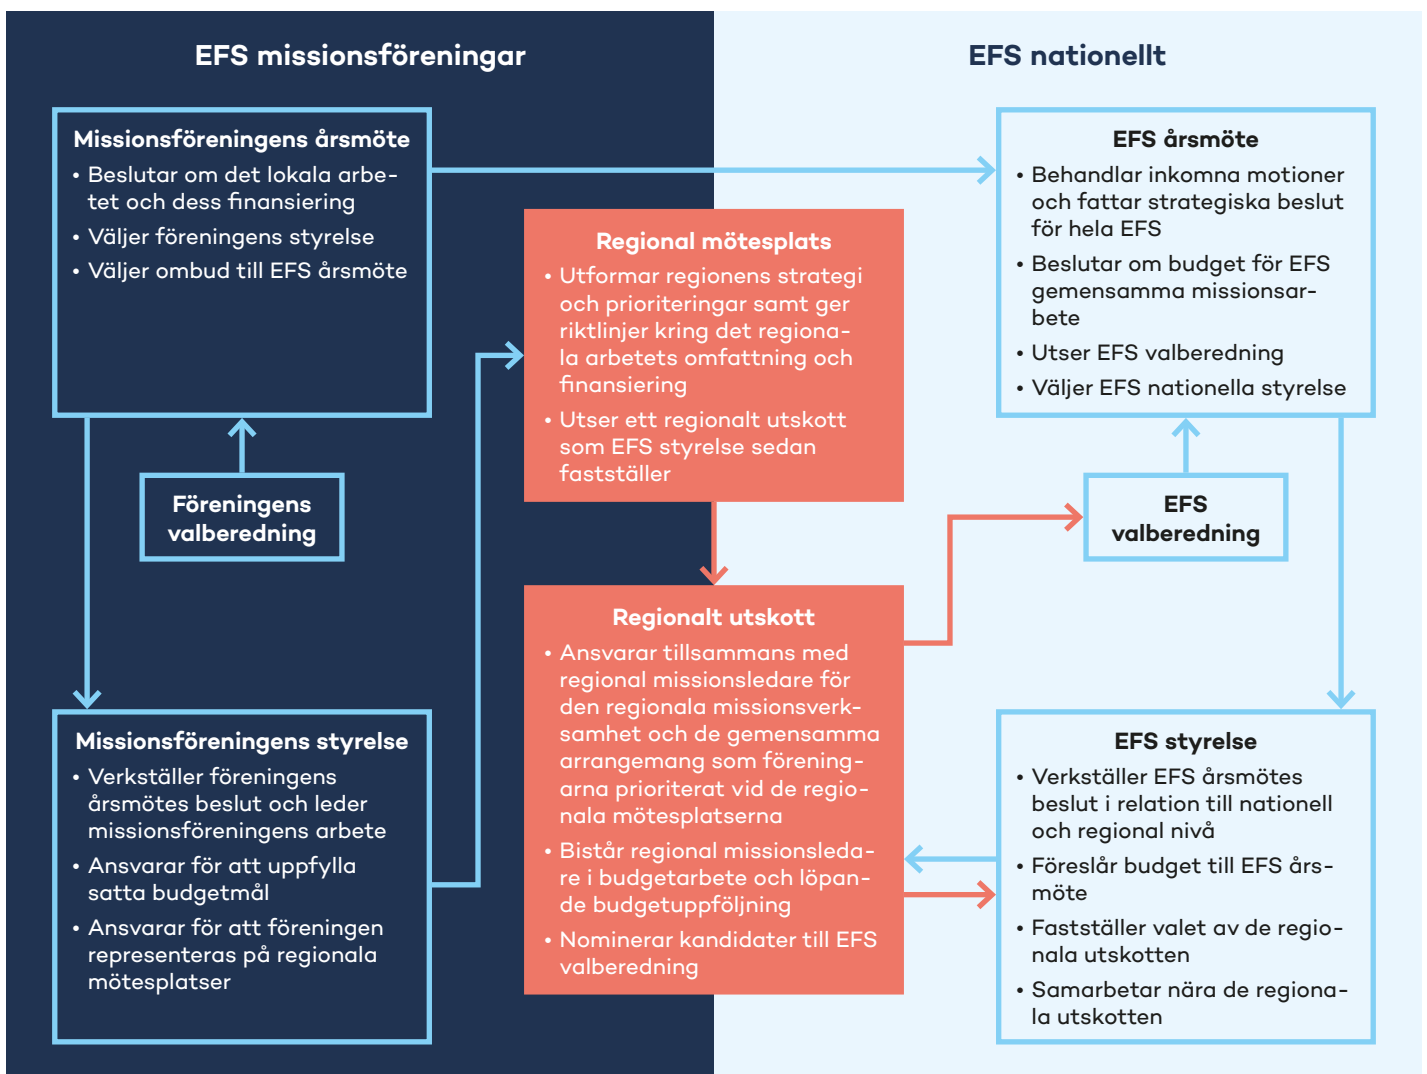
EFS missionsföreningar

EFS nationellt

Missionsföreningens årsmöte
• Beslutar om det lokala arbetet och dess finansiering
• Väljer föreningens styrelse
• Väljer ombud till EFS årsmöte

Föreningens valberedning

Missionsföreningens styrelse
• Verkställer föreningens årsmötes beslut och leder missionsföreningens arbete
• Ansvarar för att uppfylla satta budgetmål
• Ansvarar för att föreningen representeras på regionala mötesplatser

Regional mötesplats
• Utformar regionens strategi och prioriteringar samt ger riktlinjer kring det regionala arbetets omfattning och finansiering
• Utser ett regionalt utskott som EFS styrelse sedan fastställer

Regionalt utskott
• Ansvarar tillsammans med regional missionsledare för den regionala missionsverksamhet och de gemensamma arrangemang som föreningarna prioriterat vid de regionala mötesplatserna
• Bistår regional missionsledare i budgetarbete och löpande budgetuppföljning
• Nominerar kandidater till EFS valberedning

EFS årsmöte
• Behandlar inkomna motioner och fattar strategiska beslut för hela EFS
• Beslutar om budget för EFS gemensamma missionsarbete
• Utser EFS valberedning
• Väljer EFS nationella styrelse

EFS valberedning

EFS styrelse
• Verkställer EFS årsmötes beslut i relation till nationell och regional nivå
• Föreslår budget till EFS årsmöte
• Fastställer valet av de regionala utskotten
• Samarbetar nära de regionala utskotten